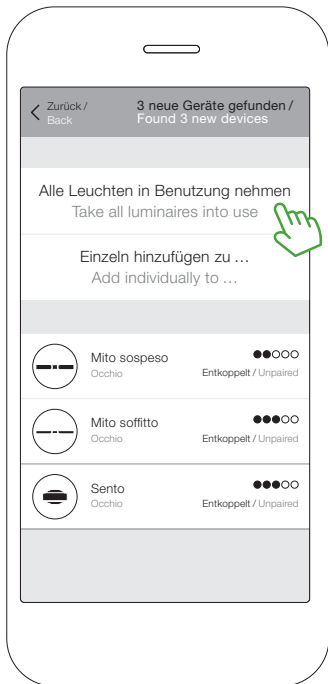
< Zurück / Back

3 neue Geräte gefunden / Found 3 new devices

Alle Leuchten in Benutzung nehmen
Take all luminaires into use

Einzeln hinzufügen zu …
Add individually to …

Mito sospeso
Occhio
●●○○○
Entkoppelt / Unpaired

Mito soffitto
Occhio
●●●○○
Entkoppelt / Unpaired

Sento
Occhio
●●●○○
Entkoppelt / Unpaired